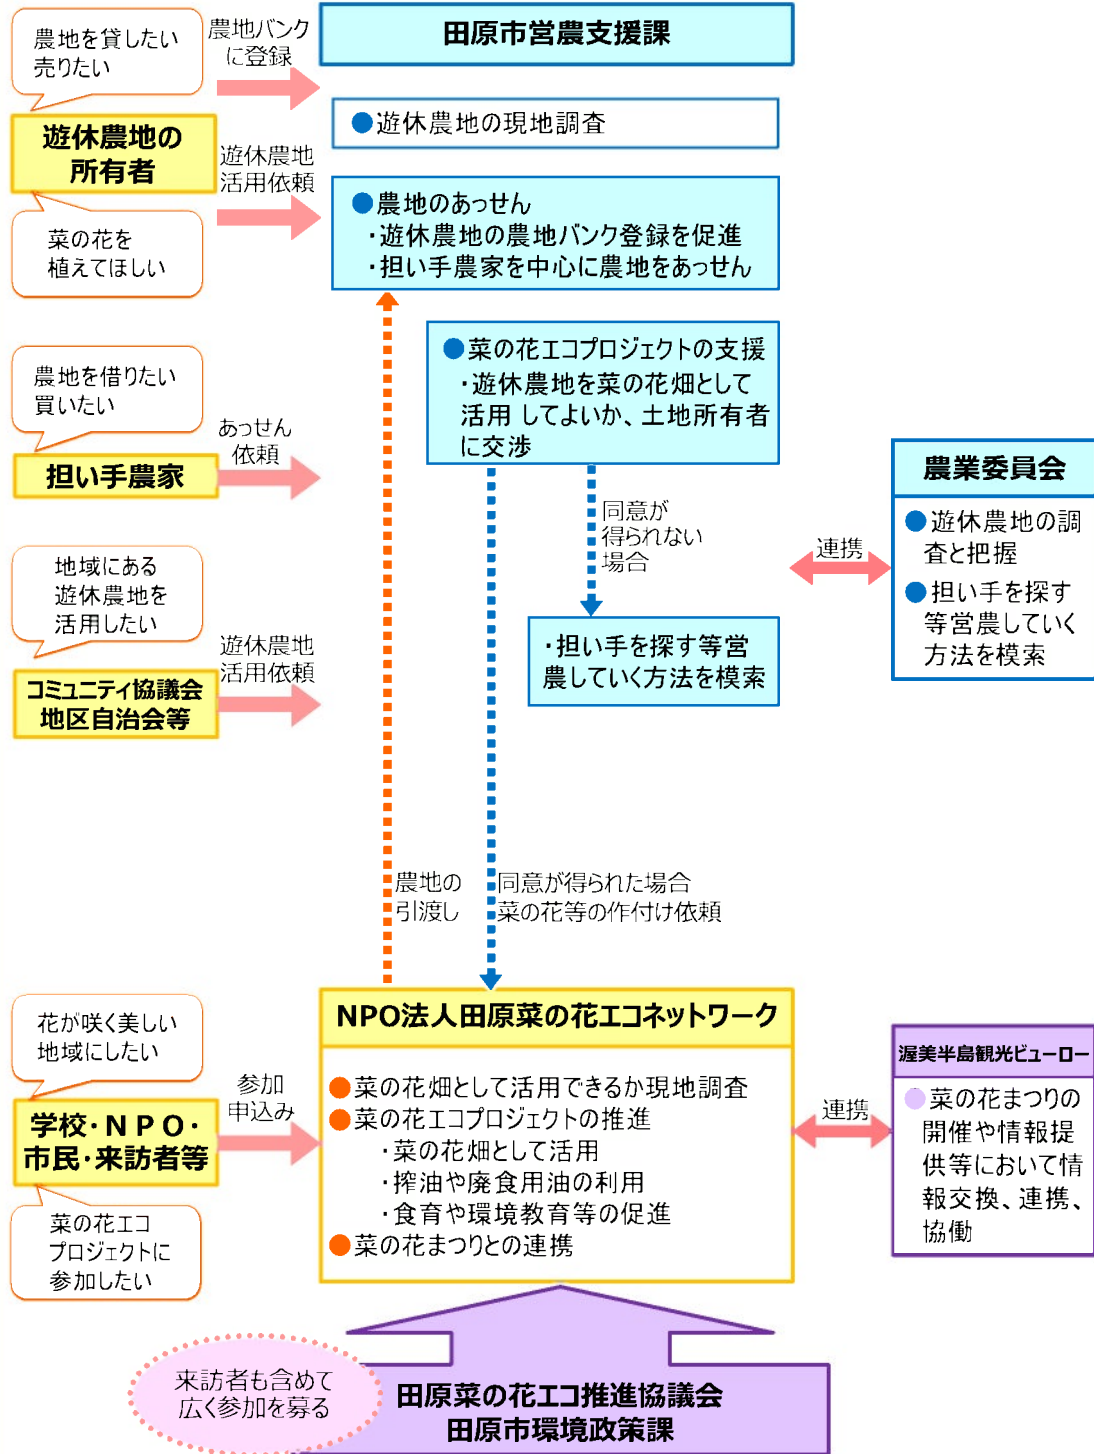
農地を貸したい
売りたい

遊休農地の
所有者

菜の花を
植えてほしい

農地バンク
に登録

遊休農地
活用依頼

田原市営農支援課

●遊休農地の現地調査

●農地のあっせん
・遊休農地の農地バンク登録を促進
・担い手農家を中心に農地をあっせん

農地を借りたい
買いたい

担い手農家

あっせん
依頼

●菜の花エコプロジェクトの支援
・遊休農地を菜の花畑として活用してよいか、土地所有者に交渉

同意が
得られない
場合

・担い手を探す等営農していく方法を模索

農業委員会

●遊休農地の調査と把握
●担い手を探す等営農していく方法を模索

連携

地域にある
遊休農地を
活用したい

コミュニティ協議会
地区自治会等

遊休農地
活用依頼

農地の
引渡し

同意が得られた場合
菜の花等の作付け依頼

花が咲く美しい
地域にしたい

学校・NPO・
市民・来訪者等

菜の花エコ
プロジェクトに
参加したい

参加
申込み

NPO法人田原菜の花エコネットワーク

●菜の花畑として活用できるか現地調査
●菜の花エコプロジェクトの推進
・菜の花畑として活用
・搾油や廃食用油の利用
・食育や環境教育等の促進
●菜の花まつりとの連携

連携

渥美半島観光ビューロー

●菜の花まつりの開催や情報提供等において情報交換、連携、協働

来訪者も含めて
広く参加を募る

田原菜の花エコ推進協議会
田原市環境政策課